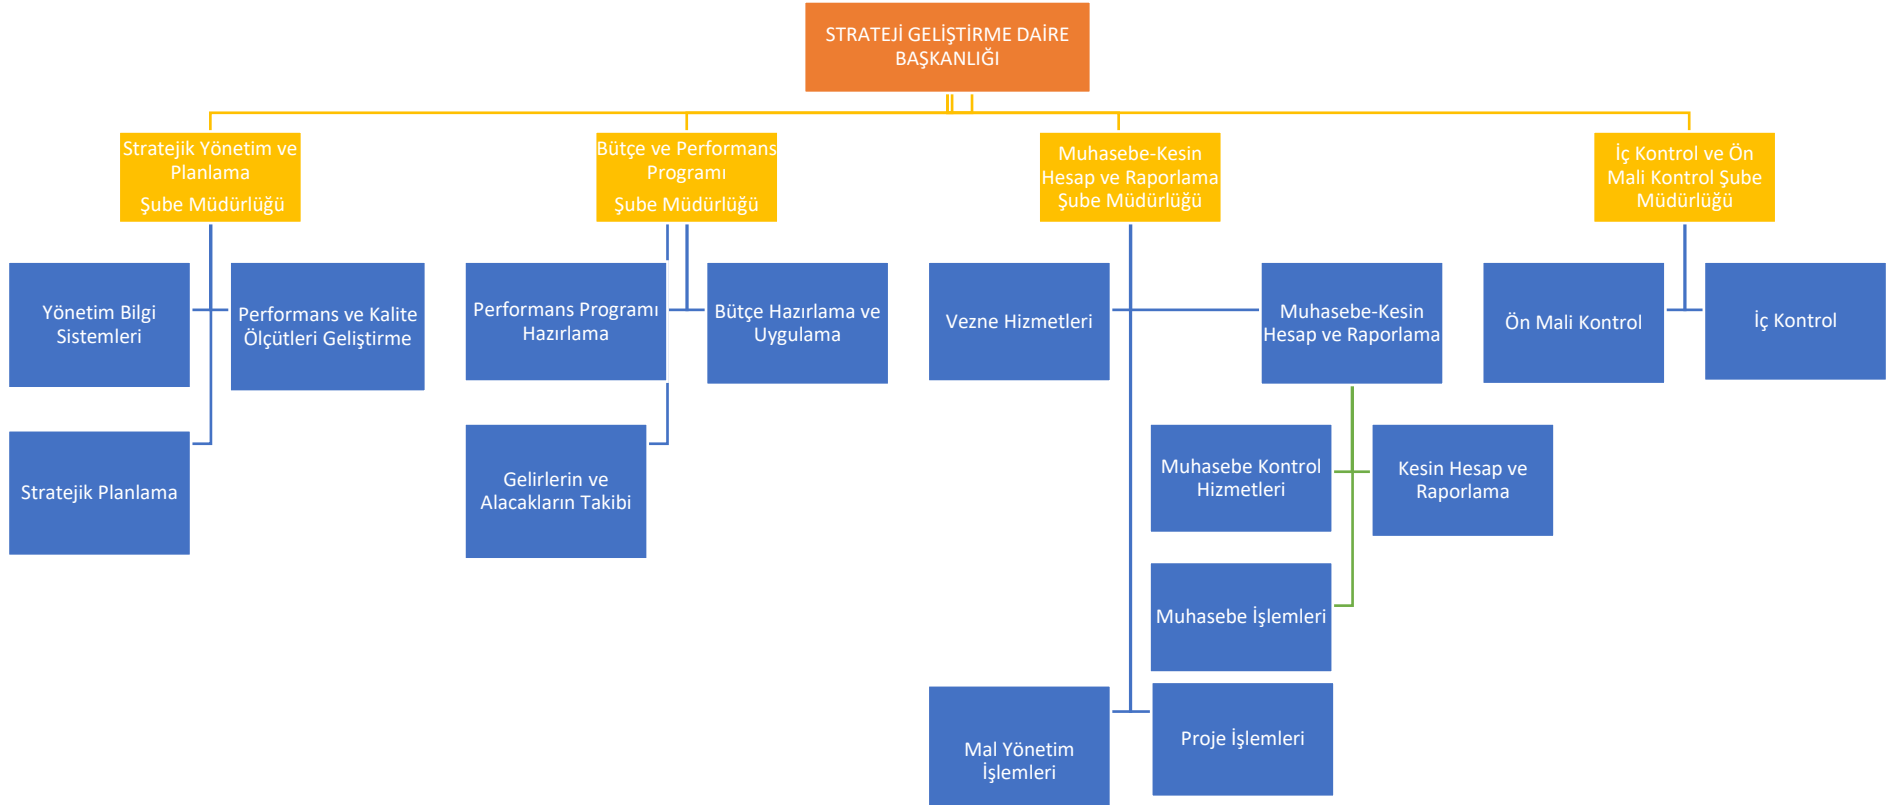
STRATEJİ GELİŞTİRME DAİRE BAŞKANLIĞI

Stratejik Yönetim ve Planlama
Şube Müdürlüğü

Yönetim Bilgi Sistemleri

Performans ve Kalite Ölçütleri Geliştirme

Stratejik Planlama

Bütçe ve Performans Programı
Şube Müdürlüğü

Performans Programı Hazırlama

Bütçe Hazırlama ve Uygulama

Gelirlerin ve Alacakların Takibi

Muhasebe-Kesin Hesap ve Raporlama Şube Müdürlüğü

Vezne Hizmetleri

Muhasebe-Kesin Hesap ve Raporlama

Muhasebe Kontrol Hizmetleri

Kesin Hesap ve Raporlama

Muhasebe İşlemleri

Mal Yönetim İşlemleri

Proje İşlemleri

İç Kontrol ve Ön Mali Kontrol Şube Müdürlüğü

Ön Mali Kontrol

İç Kontrol